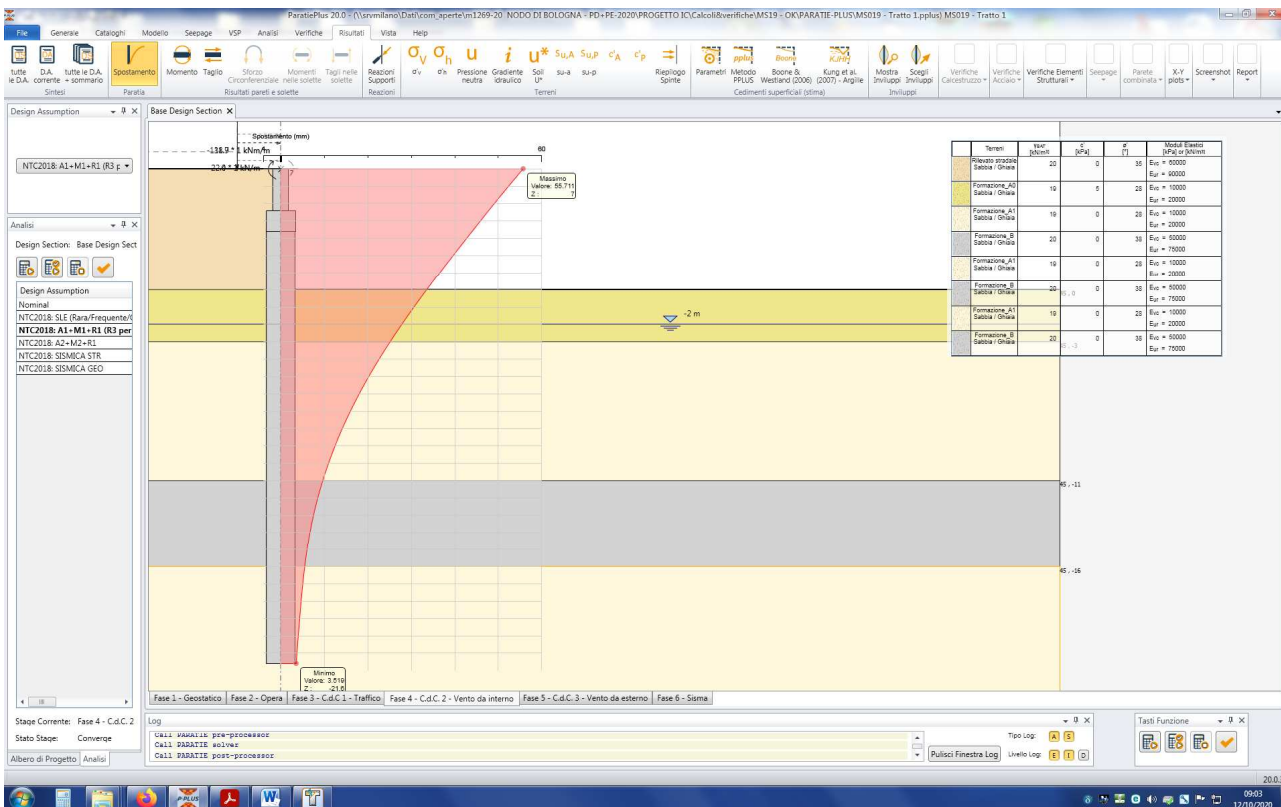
ParatiePlus 20.0 - (\\srvmilano\Dati\com_aperte\m1269-20_NODO DI BOLOGNA - PD+PE-2020\PROGETTO IC\Calcoli&verifiche\MS19 - OK\PARATIE-PLUS\MS019 - Tratto 1.pplus) MS019 - Tratto 1

File Generale Cataloghi Modello Seepage VSP Analisi Verifiche Risultati Vista Help

tutte le D.A. D.A. corrente tutte le D.A. + sommario Spostamento Momento Taglio Sforzo Circonferenziale Momenti nelle solette Tagli nelle solette Reazioni Supporti $σ_v$ $σ_h$ Pressione neutra Gradiente idraulico Soil U* su-a su-p Riepilogo Spinte Parametri Metodo PPLUS Boone & Westland (2006) Kung et al. (2007) - Argille Mostra Inviluppi Scegli Inviluppi Verifiche Calcestruzzo Verifiche Acciaio Verifiche Elementi Strutturali Seepage Parete combinata X-Y plots Screenshot Report

Sintesi Paratia Risultati pareti e solette Reazioni Terreni Cedimenti superficiali (stima) Inviluppi

Design Assumption
NTC2018: A1+M1+R1 (R3 p

Analisi
Design Section: Base Design Sect
Design Assumption
Nominal
NTC2018: SLE (Rara/Frequente/(
NTC2018: A1+M1+R1 (R3 per
NTC2018: A2+M2+R1
NTC2018: SISMICA STR
NTC2018: SISMICA GEO

Base Design Section

Spostamento (mm)
-138.9 * 1 kNm/m
22.0 * 3 kN/m
60
Massimo
Valore: 55.711
Z: ?
-2 m
Minimo
Valore: 3.519
Z: -21.6
45; -11
45; -16

| | Terreni | γsat [kN/m³] | c' [kPa] | φ' [°] | Moduli Elastici [kPa] or [kN/m³] |
|---|---|---|---|---|---|
| | Rilevato stradale Sabbia / Ghiaia | 20 | 0 | 35 | Evc = 60000 Eur = 90000 |
| | Formazione_A0 Sabbia / Ghiaia | 19 | 5 | 28 | Evc = 10000 Eur = 20000 |
| | Formazione_A1 Sabbia / Ghiaia | 19 | 0 | 28 | Evc = 10000 Eur = 20000 |
| | Formazione_B Sabbia / Ghiaia | 20 | 0 | 38 | Evc = 50000 Eur = 75000 |
| | Formazione_A1 Sabbia / Ghiaia | 19 | 0 | 28 | Evc = 10000 Eur = 20000 |
| | Formazione_B Sabbia / Ghiaia | 20 | 0 | 38 | Evc = 50000 Eur = 75000 |
| | Formazione_A1 Sabbia / Ghiaia | 19 | 0 | 28 | Evc = 10000 Eur = 20000 |
| | Formazione_B Sabbia / Ghiaia | 20 | 0 | 38 | Evc = 50000 Eur = 75000 |

Fase 1 - Geostatico | Fase 2 - Opera | Fase 3 - C.d.C 1 - Traffico | Fase 4 - C.d.C. 2 - Vento da interno | Fase 5 - C.d.C. 3 - Vento da esterno | Fase 6 - Sisma

Stage Corrente: Fase 4 - C.d.C. 2
Stato Stage: Converge
Albero di Progetto Analisi

Log
Call PARATIE pre-processor
Call PARATIE solver
Call PARATIE post-processor
Pulisci Finestra Log
Tipo Log: A S
Livello Log: E I D

Tasti Funzione

20.0
09:03
12/10/2020